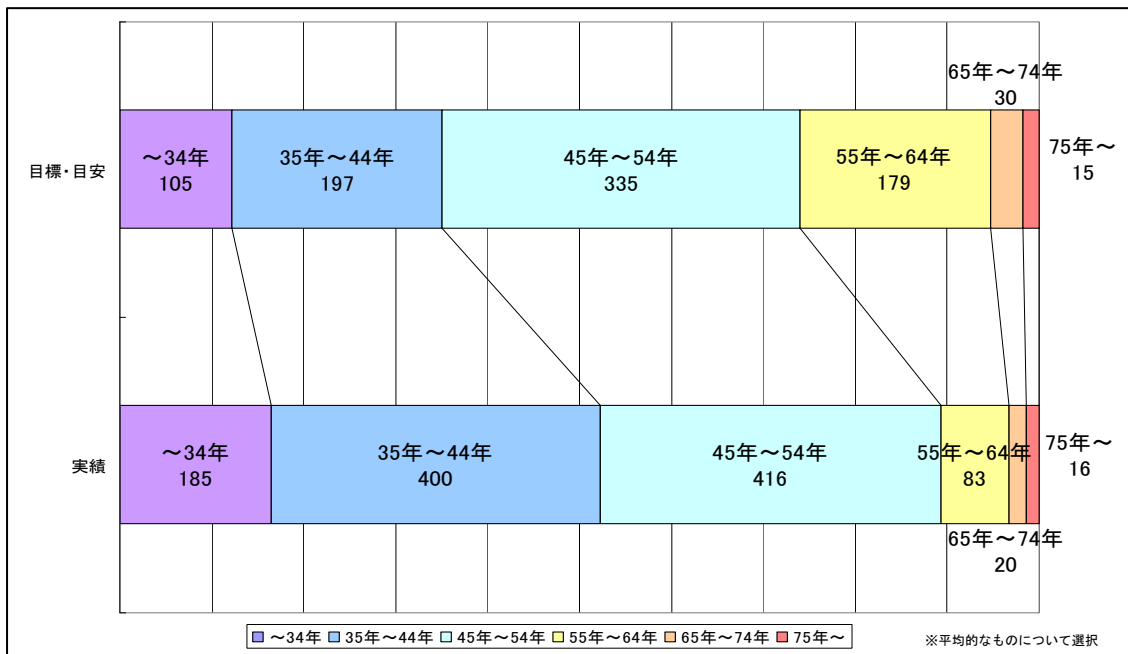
65年～74年
30

目標・目安

～34年
105

35年～44年
197

45年～54年
335

55年～64年
179

75年～
15

実績

～34年
185

35年～44年
400

45年～54年
416

55年～64年
83

75年～
16

65年～74年
20

～34年 35年～44年 45年～54年 55年～64年 65年～74年 75年～

※平均的なものについて選択